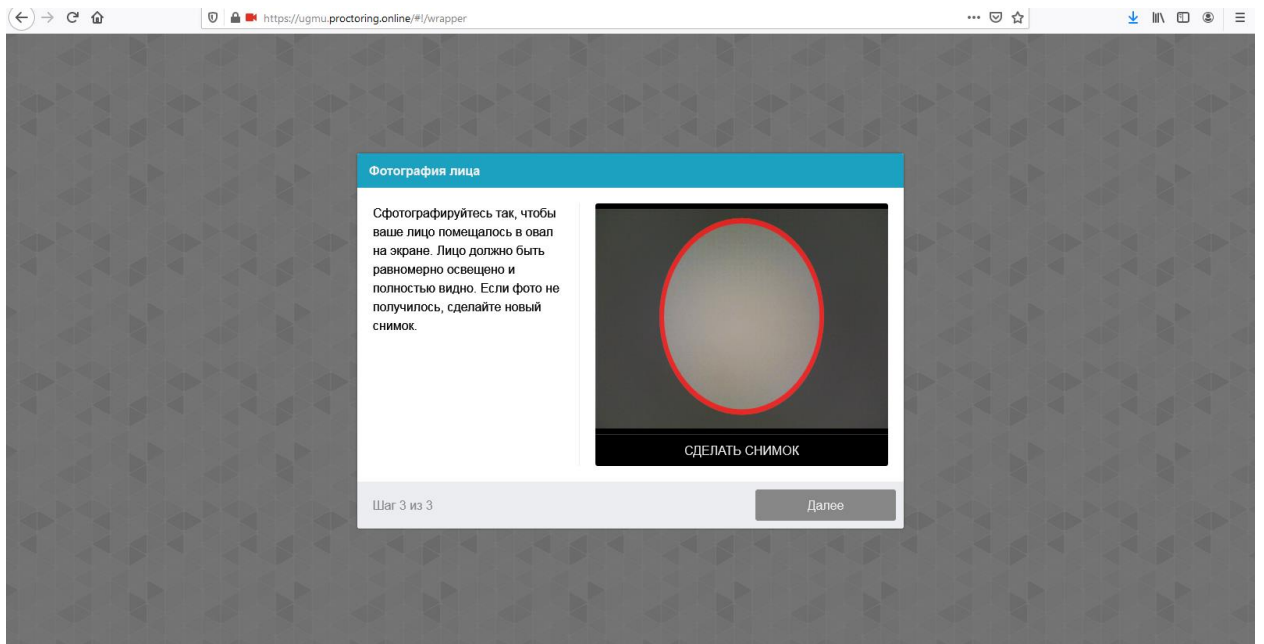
https://ugmu.proctoring.online/#!/wrapper

Фотография лица

Сфотографируйтесь так, чтобы ваше лицо помещалось в овал на экране. Лицо должно быть равномерно освещено и полностью видно. Если фото не получилось, сделайте новый снимок.

СДЕЛАТЬ СНИМОК

Шаг 3 из 3

Далее